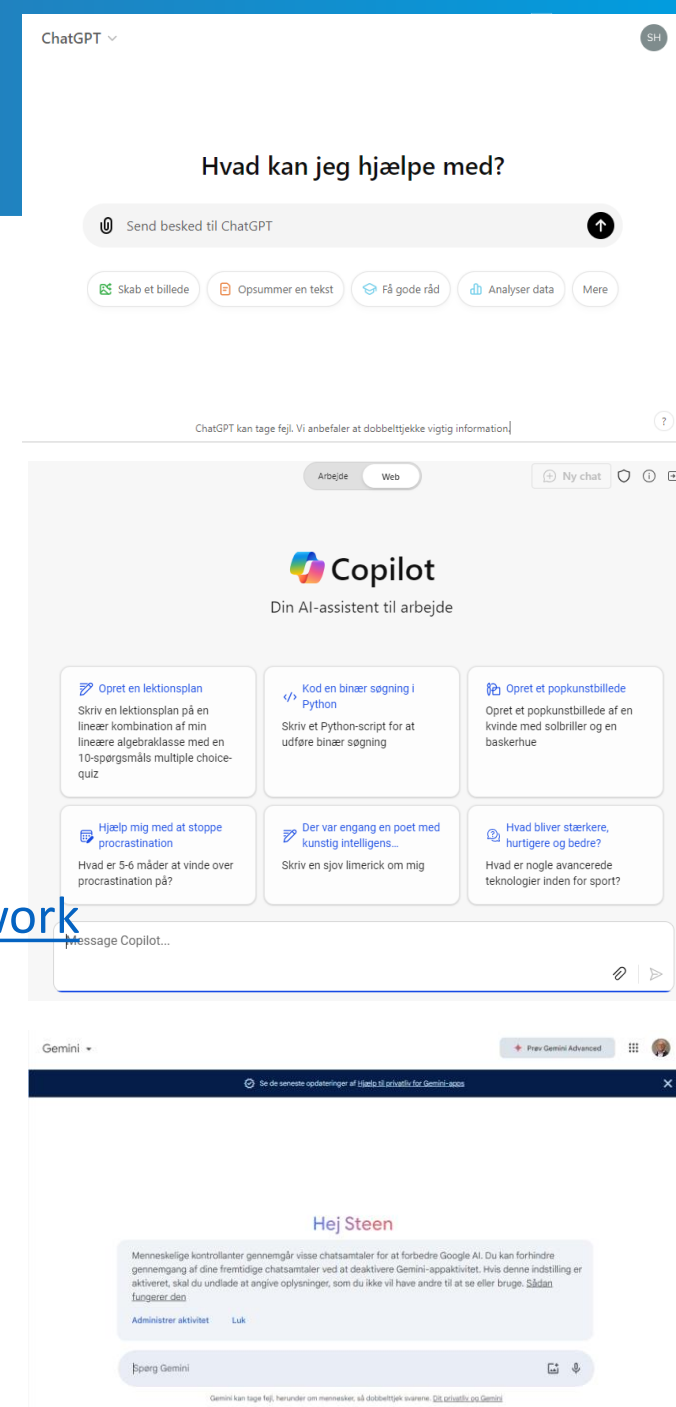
ChatGPT

SH

Hvad kan jeg hjælpe med?

Send besked til ChatGPT

Skab et billede
Opsummer en tekst
Få gode råd
Analyser data
Mere

ChatGPT kan tage fejl. Vi anbefaler at dobbelttjekke vigtig information.

?

Arbejde Web

Ny chat

Copilot

Din AI-assistent til arbejde

Opret en lektionsplan
Skriv en lektionsplan på en lineær kombination af min lineære algebraklasse med en 10-spørgsmåls multiple choice-quiz

Kod en binær søgning i Python
Skriv et Python-script for at udføre binær søgning

Opret et popkunstbillede
Opret et popkunstbillede af en kvinde med solbriller og en baskerhue

Hjælp mig med at stoppe procrastination
Hvad er 5-6 måder at vinde over procrastination på?

Der var engang en poet med kunstig intelligens...
Skriv en sjov limerick om mig

Hvad bliver stærkere, hurtigere og bedre?
Hvad er nogle avancerede teknologier inden for sport?

work

Message Copilot...

Gemini

Prøv Gemini Advanced

Se de seneste opdateringer af Hjælp til privatliv for Gemini-apps

Hej Steen

Menneskelige kontrollanter gennemgår visse chatsamtaler for at forbedre Google AI. Du kan forhindre gennemgang af dine fremtidige chatsamtaler ved at deaktivere Gemini-appaktivitet. Hvis denne indstilling er aktiveret, skal du undlade at angive oplysninger, som du ikke vil have andre til at se eller bruge. Sådan fungerer den

Administrer aktivitet Luk

Spørg Gemini

Gemini kan tage fejl, herunder om mennesker, så dobbelttjek svarene. Dit privatliv og Gemini